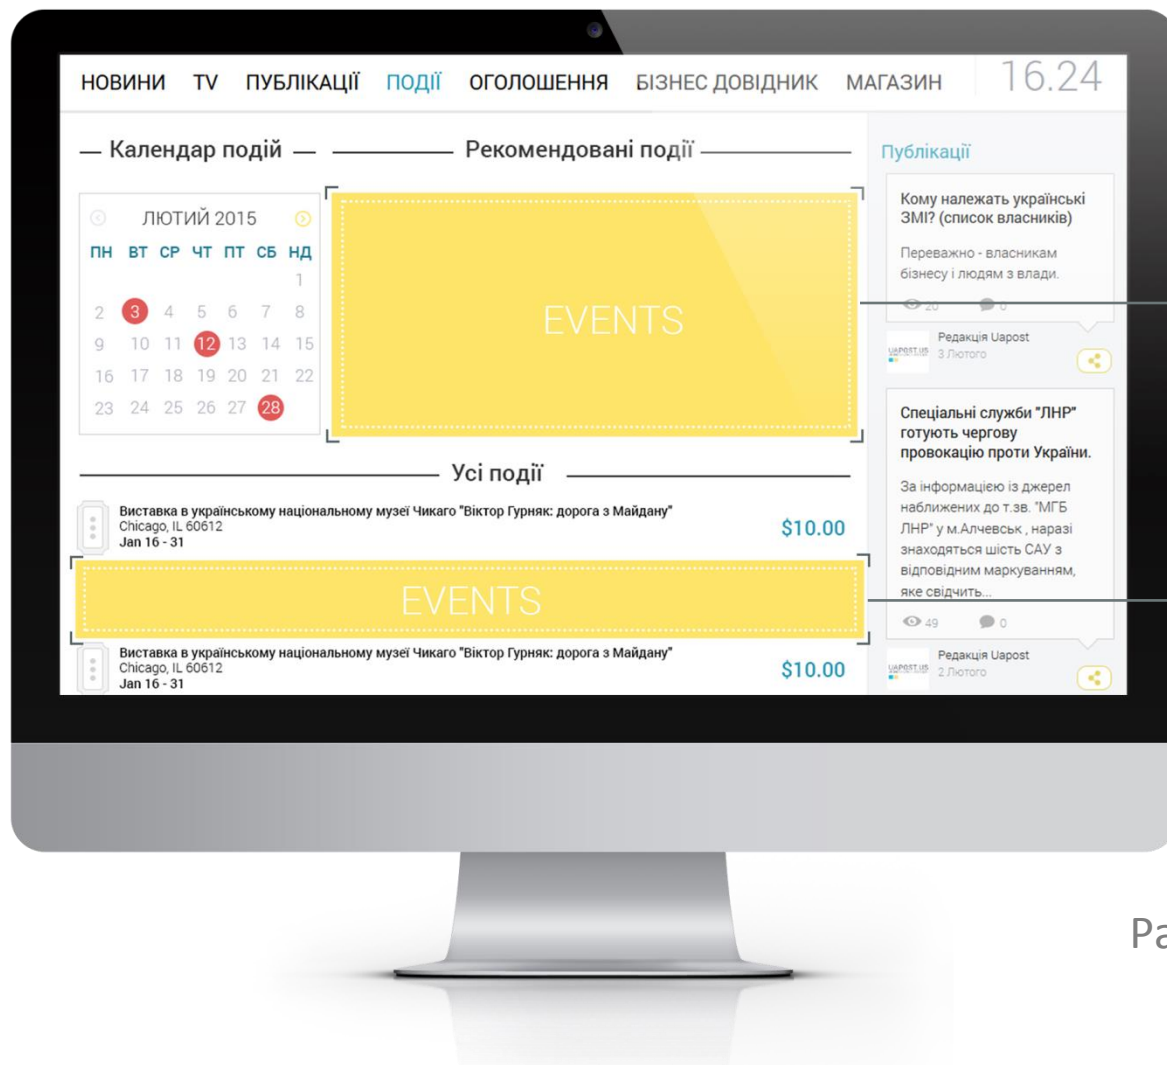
НОВИНИ TV ПУБЛІКАЦІЇ ПОДІЇ ОГОЛОШЕННЯ БІЗНЕС ДОВІДНИК МАГАЗИН 16.24

— Календар подій — Рекомендовані події

Публікації

ЛЮТИЙ 2015

| ПН | ВТ | СР | ЧТ | ПТ | СБ | НД |
|---|---|---|---|---|---|---|
| | | | | | | 1 |
| 2 | 3 | 4 | 5 | 6 | 7 | 8 |
| 9 | 10 | 11 | 12 | 13 | 14 | 15 |
| 16 | 17 | 18 | 19 | 20 | 21 | 22 |
| 23 | 24 | 25 | 26 | 27 | 28 | |

EVENTS

Кому належать українські ЗМІ? (список власників)

Переважно - власникам бізнесу і людям з влади.

20 0

Редакція Uapost
3 Лютого

Спеціальні служби "ЛНР" готують чергову провокацію проти України.

За інформацією із джерел наближених до т.зв. "МГБ ЛНР" у м.Алчевськ, наразі знаходяться шість САУ з відповідним маркуванням, яке свідчить...

49 0

Редакція Uapost
2 Лютого

Усі події

Виставка в українському національному музеї Чикаго "Віктор Гурняк: дорога з Майдану"
Chicago, IL 60612
Jan 16 - 31
$10.00

EVENTS

Виставка в українському національному музеї Чикаго "Віктор Гурняк: дорога з Майдану"
Chicago, IL 60612
Jan 16 - 31
$10.00

Pa